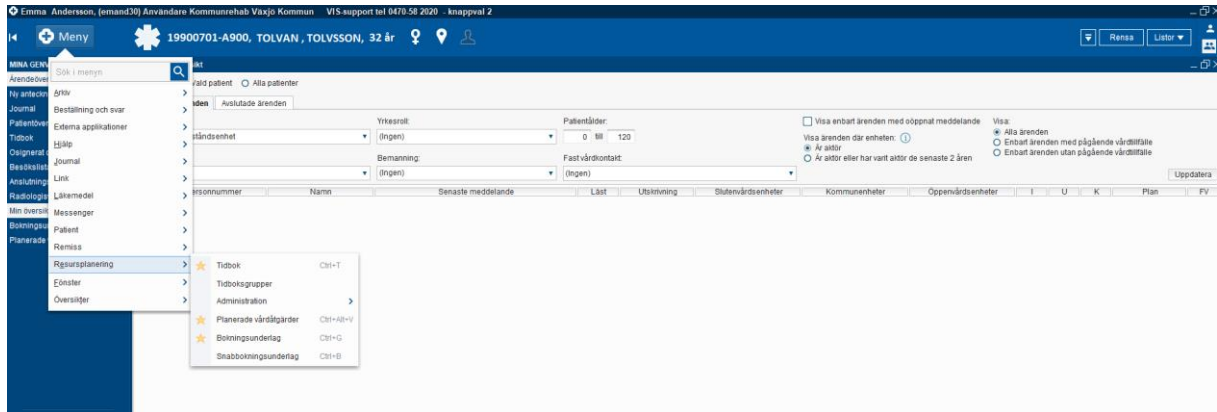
Emma Andersson, (emand30) Användare Kommunrehab Växjö Kommun VIS-support tel 0470-58 2020 - knappval 2

Meny

19900701-A900, TOLVAN , TOLVSSON, 32 år

Rensa Listor

MINA GENV
Ärendeöver
Ny anteckn
Journal
Patientöver
Tidbok
Osignerat
Besökslist
Anslutning
Radiologis
Min översikt
Bokningsu
Planerade

Sök i menyn
Arkiv
Beställning och svar
Externa applikationer
Hjälp
Journal
Link
Läkemedel
Messenger
Patient
Remiss
Resursplanering
Fönster
Översikter

Tidbok Ctrl+T
Tidboksgrupper
Administration
Planerade vårdåtgärder Ctrl+Alt+V
Bokningsunderlag Ctrl+G
Snabbokningsunderlag Ctrl+B

ikt
Vald patient Alla patienter
nden Avslutade ärenden
ståndsenhet
Yrkesroll:
(Ingen)
Bemanning:
(Ingen)
Patientålder:
0 till 120
Fast vårdkontakt:
(Ingen)
Visa enbart ärenden med oöppnat meddelande
Visa ärenden där enheten:
Är aktör
Är aktör eller har varit aktör de senaste 2 åren
Visa:
Alla ärenden
Enbart ärenden med pågående vårdtillfälle
Enbart ärenden utan pågående vårdtillfälle
Uppdatera

| ersonnummer | Namn | Senaste meddelande | Läst | Utskrivning | Slutenvårdsenheter | Kommunenheter | Öppenvårdsenheter | I | U | K | Plan | FV |
|---|---|---|---|---|---|---|---|---|---|---|---|---|